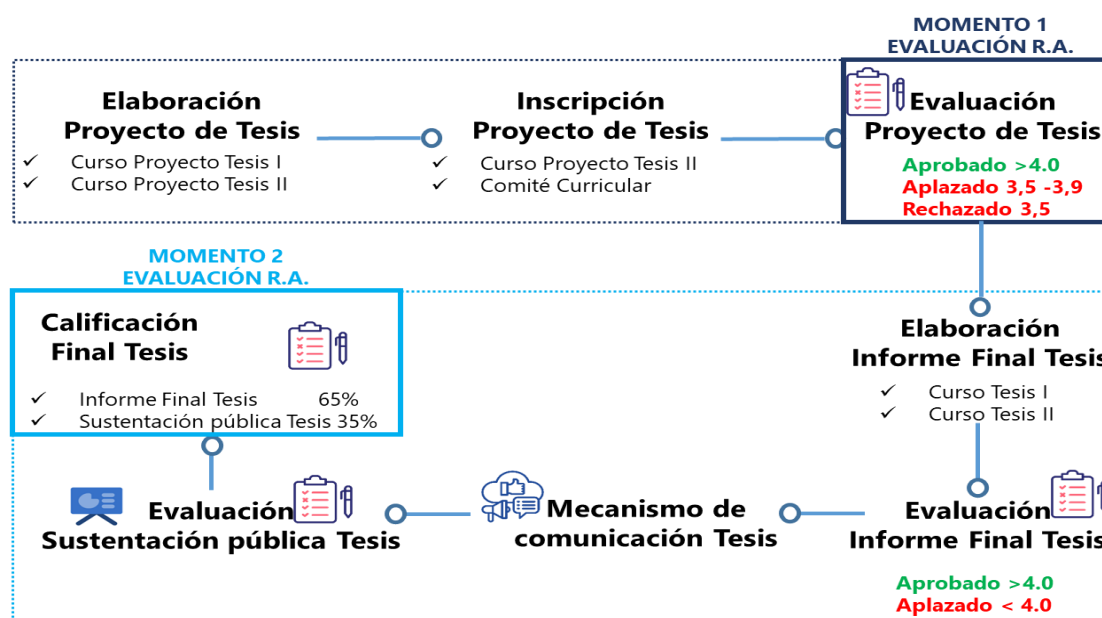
MOMENTO 1
EVALUACIÓN R.A.

Elaboración
Proyecto de Tesis
✓ Curso Proyecto Tesis I
✓ Curso Proyecto Tesis II

Inscripción
Proyecto de Tesis
✓ Curso Proyecto Tesis II
✓ Comité Curricular

Evaluación
Proyecto de Tesis
Aprobado >4.0
Aplazado 3,5 -3,9
Rechazado 3,5

MOMENTO 2
EVALUACIÓN R.A.

Calificación
Final Tesis
✓ Informe Final Tesis 65%
✓ Sustentación pública Tesis 35%

Elaboración
Informe Final Tesis
✓ Curso Tesis I
✓ Curso Tesis II

Evaluación
Sustentación pública Tesis

Mecanismo de
comunicación Tesis

Evaluación
Informe Final Tesis
Aprobado >4.0
Aplazado < 4.0